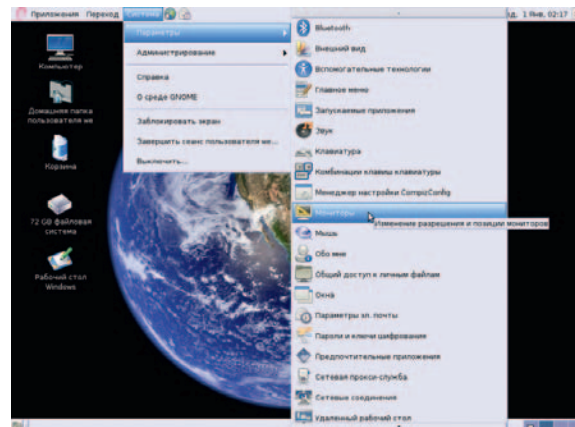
Приложения Переход Система

д. 1 Янв, 02:17

Компьютер

Домашняя папка пользователя ме

Корзина

72 GB файловая система

Рабочий стол Windows

Параметры

Администрирование

Справка

О среде GNOME

Заблокировать экран

Завершить сеанс пользователя ме...

Выключить...

Bluetooth

Внешний вид

Вспомогательные технологии

Главное меню

Запускаемые приложения

Звук

Клавиатура

Комбинации клавиш клавиатуры

Менеджер настройки CompizConfig

Мониторы

Изменение разрешения и позиции мониторов

Мышь

Обо мне

Общий доступ к личным файлам

Окна

Параметры эл. почты

Пароли и ключи шифрования

Предпочтительные приложения

Сетевая прокси-служба

Сетевые соединения

Удаленный рабочий стол